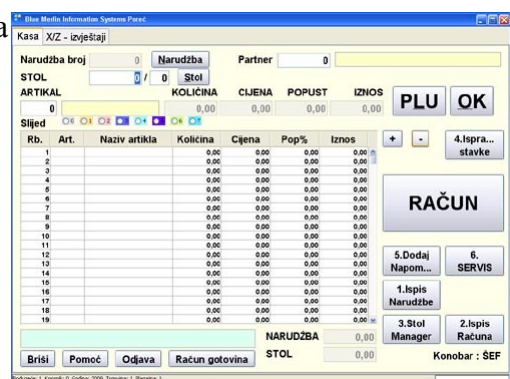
a

Blue Medin Information Systems Poreč

Kasa | X/Z - izvještaji

Narudžba broj 0 Narudžba Partner 0

STOL 0 / 0 Stol

ARTIKAL KOLIČINA CIJENA POPUST IZNOS

0 0,00 0,00 0,00 0,00

PLU OK

Slijed O0 O1 O2 O3 O4 O5 O6 O7

| Rb. | Art. | Naziv artikla | Količina | Cijena | Pop% | Iznos |
|---|---|---|---|---|---|---|
| 1 | | | 0,00 | 0,00 | 0,00 | 0,00 |
| 2 | | | 0,00 | 0,00 | 0,00 | 0,00 |
| 3 | | | 0,00 | 0,00 | 0,00 | 0,00 |
| 4 | | | 0,00 | 0,00 | 0,00 | 0,00 |
| 5 | | | 0,00 | 0,00 | 0,00 | 0,00 |
| 6 | | | 0,00 | 0,00 | 0,00 | 0,00 |
| 7 | | | 0,00 | 0,00 | 0,00 | 0,00 |
| 8 | | | 0,00 | 0,00 | 0,00 | 0,00 |
| 9 | | | 0,00 | 0,00 | 0,00 | 0,00 |
| 10 | | | 0,00 | 0,00 | 0,00 | 0,00 |
| 11 | | | 0,00 | 0,00 | 0,00 | 0,00 |
| 12 | | | 0,00 | 0,00 | 0,00 | 0,00 |
| 13 | | | 0,00 | 0,00 | 0,00 | 0,00 |
| 14 | | | 0,00 | 0,00 | 0,00 | 0,00 |
| 15 | | | 0,00 | 0,00 | 0,00 | 0,00 |
| 16 | | | 0,00 | 0,00 | 0,00 | 0,00 |
| 17 | | | 0,00 | 0,00 | 0,00 | 0,00 |
| 18 | | | 0,00 | 0,00 | 0,00 | 0,00 |
| 19 | | | 0,00 | 0,00 | 0,00 | 0,00 |

+ -

4.Ispra... stavke

RAČUN

5.Dodaj Napom...

6. SERVIS

1.Ispis Narudžbe

3.Stol Manager

2.Ispis Računa

NARUDŽBA 0,00

STOL 0,00

Konobar : ŠEF

Briši Pomoć Odjava Račun gotovina

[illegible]